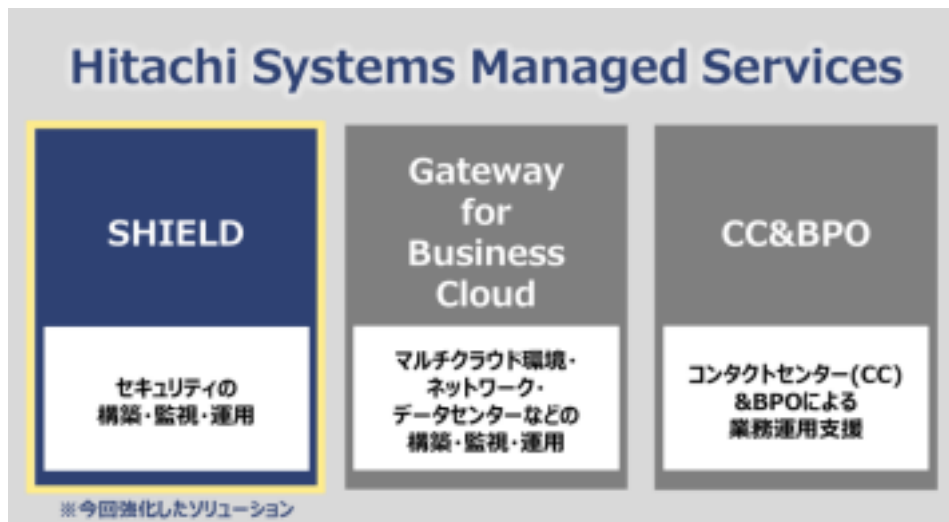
Hitachi Systems Managed Services

SHIELD

セキュリティの構築・監視・運用

Gateway for Business Cloud

マルチクラウド環境・ネットワーク・データセンターなどの構築・監視・運用

CC&BPO

コンタクトセンター(CC)&BPOによる業務運用支援

※今回強化したソリューション